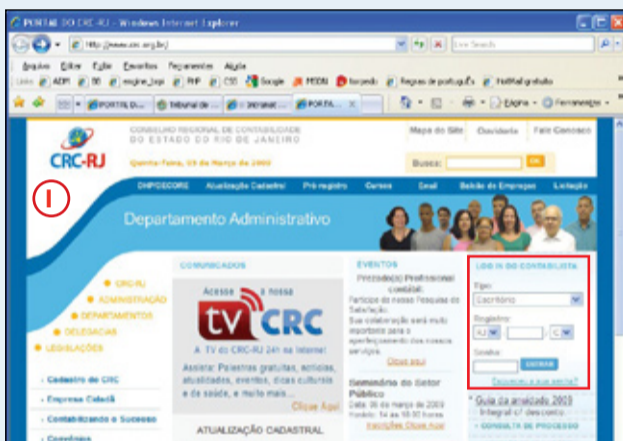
PORTAL DO CRC-RJ - Windows Internet Explorer

http://www.crc.org.br/

Live Search

Arquivo Editar Exibir Favoritos Ferramentas Ajuda

Links ADM BB engine_bqs PHP CSS Google PEDU torpedo Regras de português Hotmail gratuito

PORTAL D... tribunal de ... Intranet ... PORTA... ×

Página Ferramentas

CRC-RJ

CONSELHO REGIONAL DE CONTABILIDADE DO ESTADO DO RIO DE JANEIRO

Quinta-Feira, 03 de Março de 2005

Mapa do Site Ouvidoria Fale Conosco

Busca: OK

DHPOECORE Atualização Cadastral Pré-registro Cursos Email Balcão de Empregos Licitação

I

Departamento Administrativo

CRC-RJ
ADMINISTRAÇÃO
DEPARTAMENTOS
DELEGACIAS
LEGISLAÇÕES

Cadastro do CRC
Empresa Cidadã
Contabilizando o Sucesso
Convênios

COMUNICADOS

Acesse a nossa

tv CRC

A TV do CRC-RJ 24h na Internet

Assista: Palestras gratuitas, notícias, atualidades, eventos, dicas culturais e de saúde, e muito mais...

Clique Aqui

ATUALIZAÇÃO CADASTRAL

EVENTOS

Prezado(a) Profissional contábil:
Participe da nossa Pesquisa de Satisfação.
Sua colaboração será muito importante para o aperfeiçoamento dos nossos serviços.
Clique aqui

Seminário do Setor Público
Dia 26 de março de 2005
Horário: 14 às 18:30 horas
Inscrições Clique aqui

LOG IN DO CONTABILISTA

Tipo:
Escritório

Registro:
RJ C

Senha:
ENTRAR

Esqueceu a sua senha?

Guia da anuidade 2005
Integral c/ desconto

CONSULTA DE PROCESSO